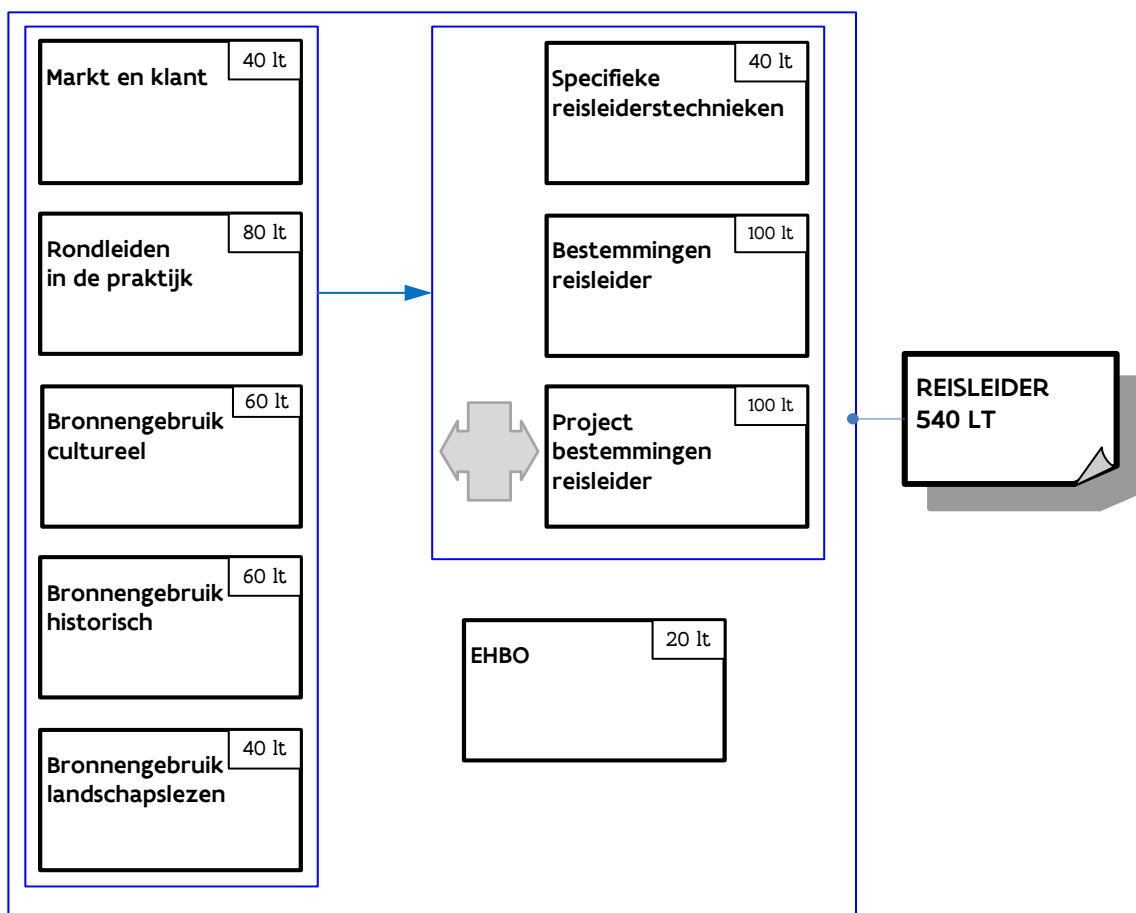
Markt en klant
40 lt

Rondleiden in de praktijk
80 lt

Bronnengebruik cultureel
60 lt

Bronnengebruik historisch
60 lt

Bronnengebruik landschapslezen
40 lt

Specifieke reisleiderstechnieken
40 lt

Bestemmingen reisleider
100 lt

Project bestemmingen reisleider
100 lt

EHBO
20 lt

REISLEIDER
540 LT